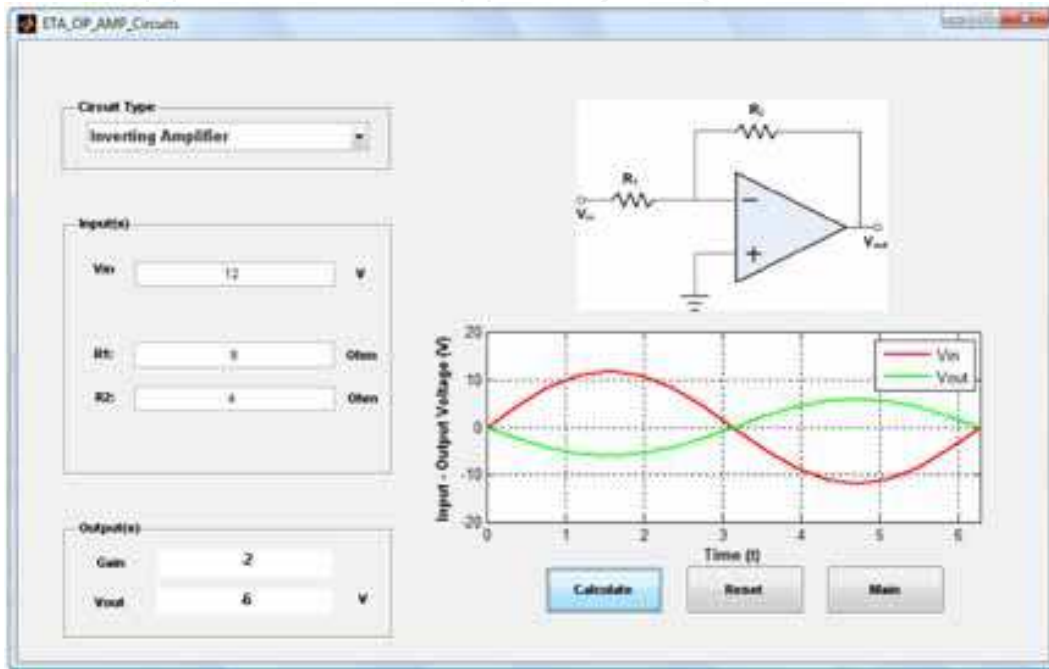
ETA_OP_AMP_Circuits

Circuit Type

Inverting Amplifier

Input(s)

Vin: 12 V

R1: 8 Ohm

R2: 4 Ohm

Output(s)

Gain 2

Vout 6 V

$R_2$

$R_1$

$V_{in}$

$V_{out}$

−

+

Input - Output Voltage (V)

20

10

0

-10

-20

0 1 2 3 4 5 6

Time (t)

Vin

Vout

Calculate

Reset

Main